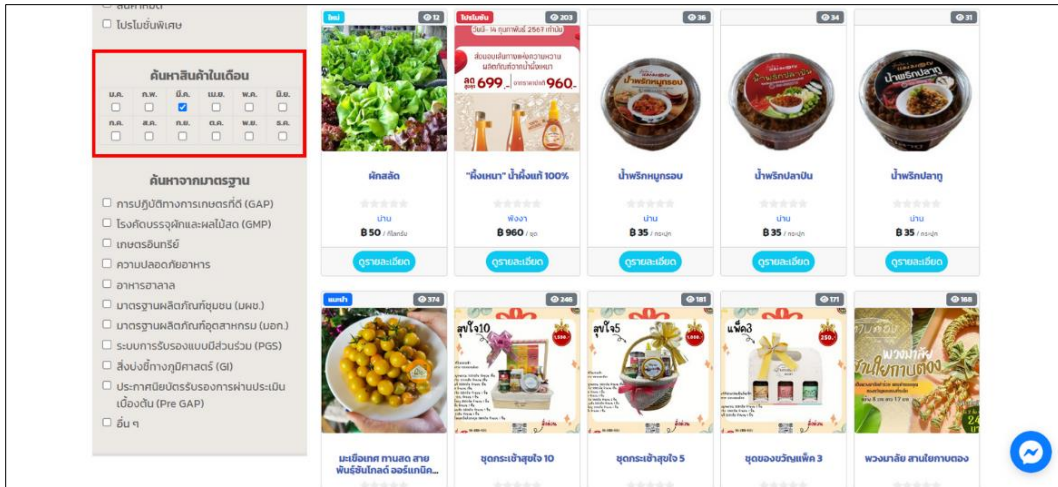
☐ สินค้าใหม่
☐ โปรโมชั่นพิเศษ

ค้นหาสินค้าในเดือน

| ม.ค. | ก.พ. | มี.ค. | เม.ย. | พ.ค. | มิ.ย. |
|---|---|---|---|---|---|
| ☐ | ☐ | ☑ | ☐ | ☐ | ☐ |
| ก.ค. | ส.ค. | ก.ย. | ต.ค. | พ.ย. | ธ.ค. |
| ☐ | ☐ | ☐ | ☐ | ☐ | ☐ |

ค้นหาจากมาตรฐาน

☐ การปฏิบัติทางการเกษตรที่ดี (GAP)
☐ โรงคัดบรรจุผักและผลไม้สด (GMP)
☐ เกษตรอินทรีย์
☐ ความปลอดภัยอาหาร
☐ อาหารฮาลาล
☐ มาตรฐานผลิตภัณฑ์ชุมชน (มผช.)
☐ มาตรฐานผลิตภัณฑ์อุตสาหกรรม (มอก.)
☐ ระบบการรับรองแบบมีส่วนร่วม (PGS)
☐ สิ่งบ่งชี้ทางภูมิศาสตร์ (GI)
☐ ประกาศนียบัตรรับรองการผ่านประเมินเบื้องต้น (Pre GAP)
☐ อื่น ๆ

ใหม่ 12
ผักสลัด
น่าน
฿ 50 / กิโลกรัม
ดูรายละเอียด

โปรโมชั่น 203
วันที่ 1- 14 กุมภาพันธ์ 2567 เท่านั้น
ส่งมอบเติมความหวาน ผลิตภัณฑ์จากน้ำผึ้งหนา
ลด 699 จากราคาปกติ 960
"ผึ้งเหนา" น้ำผึ้งแท้ 100%
พังงา
฿ 960 / ชุด
ดูรายละเอียด

36
น้ำพริกหมูกรอบ
น้ำพริกหมูกรอบ
น่าน
฿ 35 / กระปุก
ดูรายละเอียด

34
น้ำพริกปลาป่น
น้ำพริกปลาป่น
น่าน
฿ 35 / กระปุก
ดูรายละเอียด

31
น้ำพริกปลาทู
น้ำพริกปลาทู
น่าน
฿ 35 / กระปุก
ดูรายละเอียด

แนะนำ 374
มะเขือเทศ ทานสด สายพันธุ์ซันไลน์ ออร์แกนิค...

246
สุขใจ10
ชุดกระเช้าสุขใจ 10

181
สุขใจ5
ชุดกระเช้าสุขใจ 5

171
แพ็ค3
ชุดของขวัญแพ็ค 3

168
พวงมาลัย สานใบกาบตอง